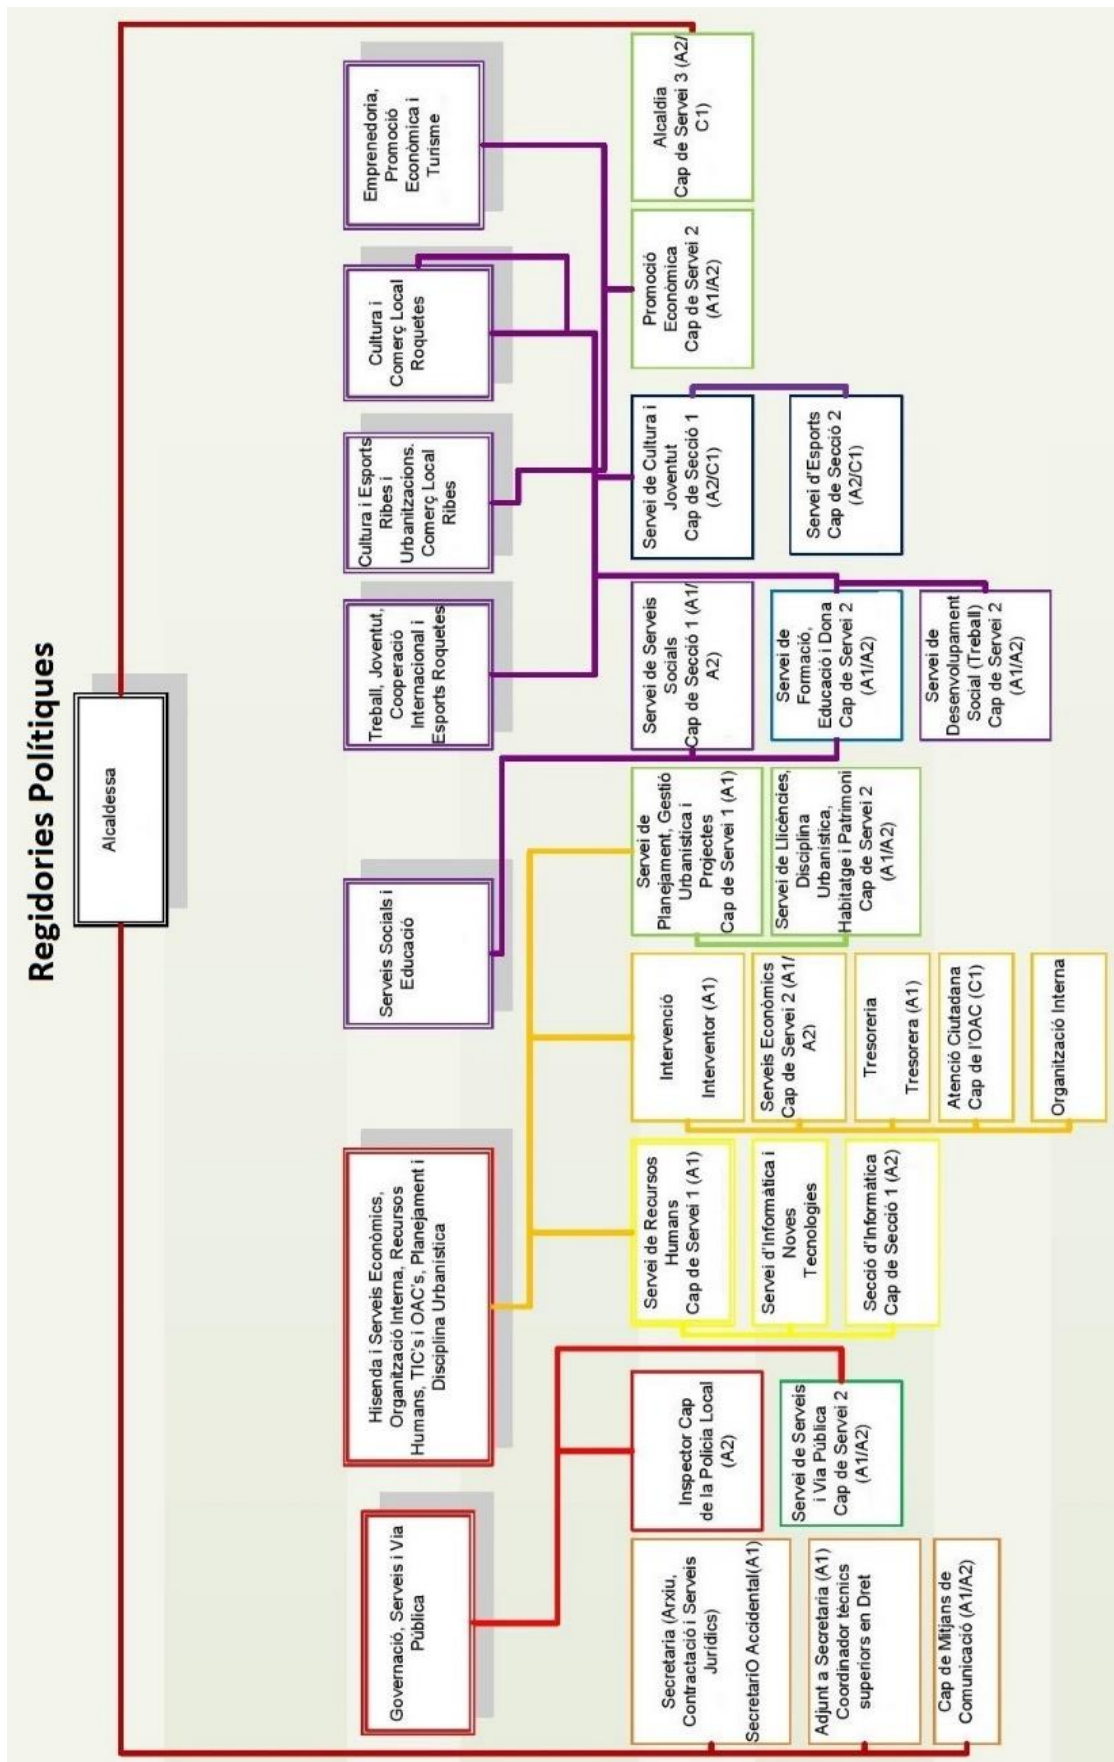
Regidories Polítiques

Alcaldessa

Emprenedoria, Promoció Econòmica i Turisme

Cultura i Comerç Local Roquetes

Cultura i Esports Ribes i Urbanitzacions. Comerç Local Ribes

Treball, Joventut, Cooperació Internacional i Esports Roquetes

Serveis Socials i Educació

Hisenda i Serveis Econòmics, Organització Interna, Recursos Humans, TIC's i OAC's, Planejament i Disciplina Urbanística

Governació, Serveis i Via Pública

Alcaldia Cap de Servei 3 (A2/ C1)

Promoció Econòmica Cap de Servei 2 (A1/A2)

Servei de Cultura i Joventut Cap de Secció 1 (A2/C1)

Servei d'Esports Cap de Secció 2 (A2/C1)

Servei de Serveis Socials Cap de Secció 1 (A1/ A2)

Servei de Formació, Educació i Dona Cap de Servei 2 (A1/A2)

Servei de Desenvolupament Social (Treball) Cap de Servei 2 (A1/A2)

Servei de Planejament, Gestió Urbanística i Projectes Cap de Servei 1 (A1)

Servei de Llicències, Disciplina Urbanística, Habitatge i Patrimoni Cap de Servei 2 (A1/A2)

Intervenció Interventor (A1)

Serveis Econòmics Cap de Servei 2 (A1/ A2)

Tresoreria Tresorera (A1)

Atenció Ciutadana Cap de l'OAC (C1)

Organització Interna

Servei de Recursos Humans Cap de Servei 1 (A1)

Servei d'Informàtica i Noves Tecnologies

Secció d'Informàtica Cap de Secció 1 (A2)

Inspector Cap de la Policia Local (A2)

Servei de Serveis i Via Pública Cap de Servei 2 (A1/A2)

Secretaria (Arxiu, Contractació i Serveis Jurídics) SecretariO Accidental(A1)

Adjunt a Secretaria (A1) Coordinador tècnics superiors en Dret

Cap de Mitjans de Comunicació (A1/A2)